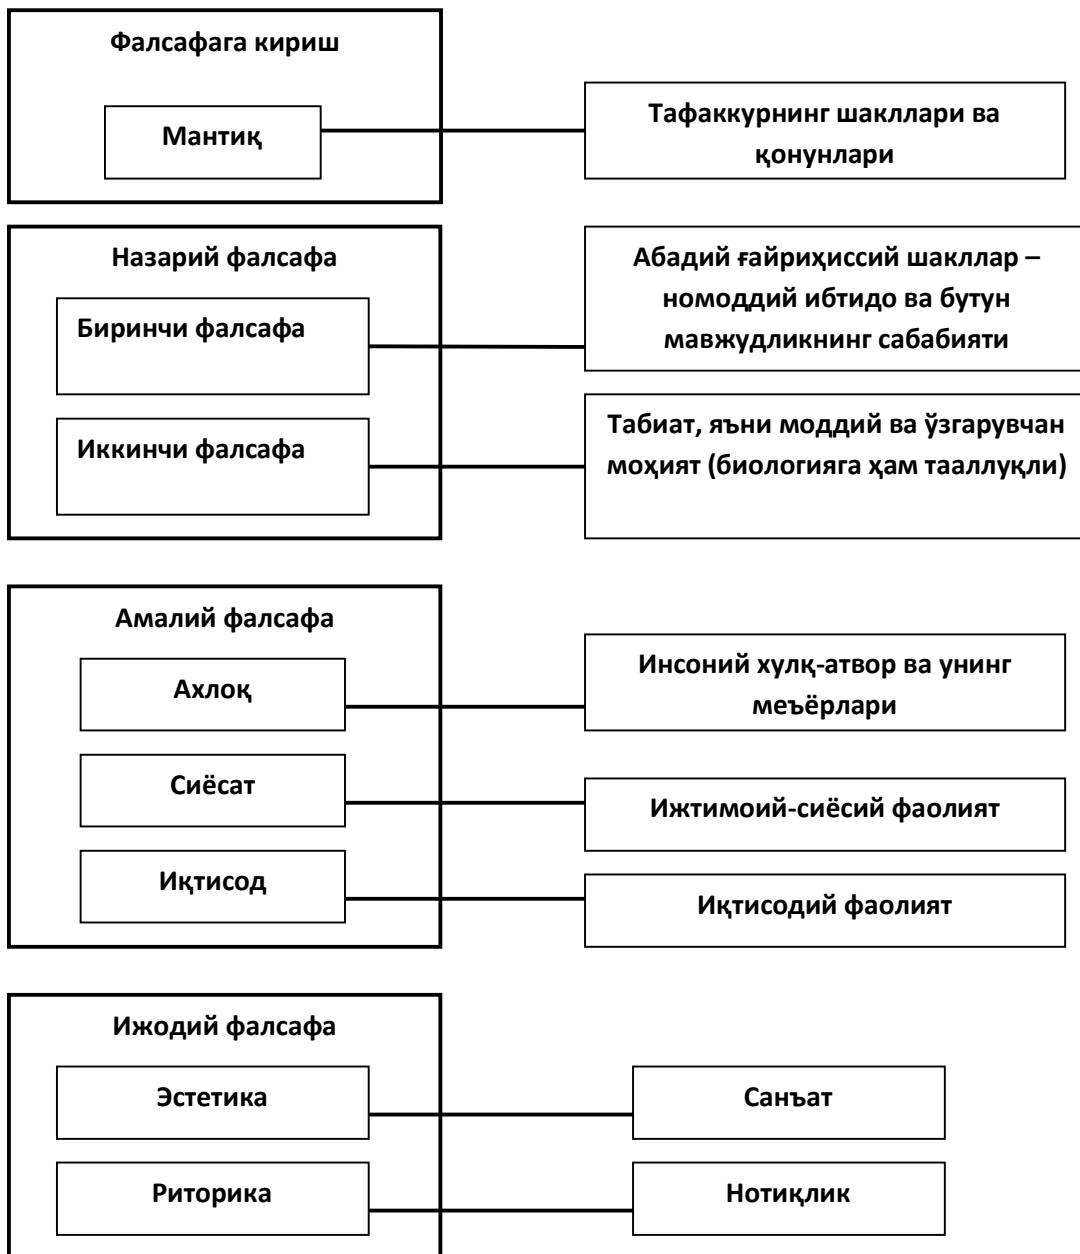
Фалсафага кириш

Мантиқ

Тафаккурнинг шакллари ва қонунлари

Назарий фалсафа

Биринчи фалсафа

Абадий ғайриҳиссий шакллар – номоддий ибтидо ва бутун мавжудликнинг сабабияти

Иккинчи фалсафа

Табиат, яъни моддий ва ўзгарувчан моҳият (биологияга ҳам тааллуқли)

Амалий фалсафа

Ахлоқ

Инсоний хулқ-атвор ва унинг меъёрлари

Сиёсат

Ижтимоий-сиёсий фаолият

Иқтисод

Иқтисодий фаолият

Ижодий фалсафа

Эстетика

Санъат

Риторика

Нотиқлик